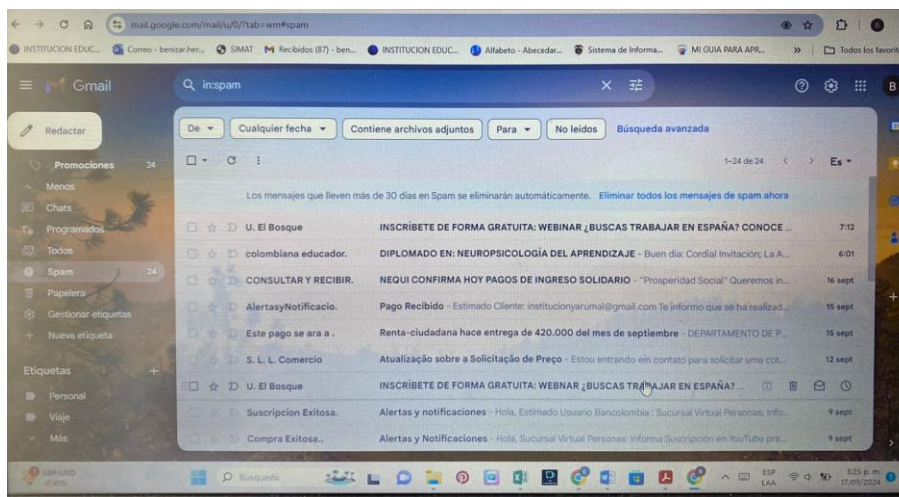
mail.google.com/mail/u/0/?tab=wm#spam

INSTITUCION EDUC... Correo - benizar.her... SIMAT Recibidos (87) - ben... INSTITUCION EDUC... Alfabeto - Abecedar... Sistema de Informa... MI GUIA PARA APR... » Todos los favoritos

Gmail

in:spam

Redactar

Promociones 24
Menos
Chats
Programados
Todos
Spam 24
Papelera
Gestionar etiquetas
Nueva etiqueta

Etiquetas
Personal
Viaje
Más

De ▾ Cualquier fecha ▾ Contiene archivos adjuntos Para ▾ No leídos Búsqueda avanzada

1–24 de 24 Es ▾

Los mensajes que lleven más de 30 días en Spam se eliminarán automáticamente. Eliminar todos los mensajes de spam ahora

| | | |
|---|---|---|
| U. El Bosque | INSCRÍBETE DE FORMA GRATUITA: WEBINAR ¿BUSCAS TRABAJAR EN ESPAÑA? CONOCE ... | 7:12 |
| colombiana educador. | DIPLOMADO EN: NEUROPSICOLOGÍA DEL APRENDIZAJE - Buen día: Cordial Invitación; La A... | 6:01 |
| CONSULTAR Y RECIBIR. | NEQUI CONFIRMA HOY PAGOS DE INGRESO SOLIDARIO - "Prosperidad Social" Queremos in... | 16 sept |
| AlertasyNotificacio. | Pago Recibido - Estimado Cliente: institucionyarumal@gmail.com Te informo que se ha realizad... | 15 sept |
| Este pago se ara a . | Renta-ciudadana hace entrega de 420.000 del mes de septiembre - DEPARTAMENTO DE P... | 15 sept |
| S. L. L. Comercio | Atualização sobre a Solicitação de Preço - Estou entrando em contato para solicitar uma cot... | 12 sept |
| U. El Bosque | INSCRÍBETE DE FORMA GRATUITA: WEBINAR ¿BUSCAS TRABAJAR EN ESPAÑA? ... | |
| Suscripcion Exitosa. | Alertas y notificaciones - Hola, Estimado Usuario Bancolombia : Sucursal Virtual Personas: Info... | 9 sept |
| Compra Exitosa.. | Alertas y Notificaciones - Hola, Sucursal Virtual Personas: Informa Suscripción en YouTube pre... | 9 sept |

GBP/USD
Búsqueda
ESP LAA 3:25 p. m. 17/09/2024